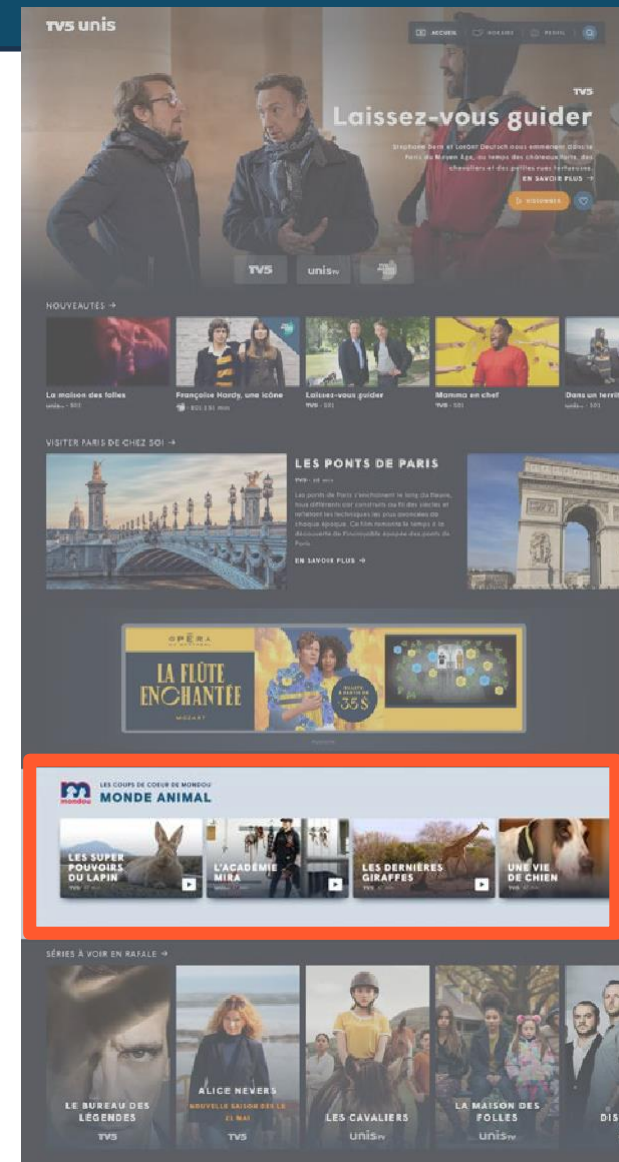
TV5 unis

ACCUEIL HORAIRE RÉVEIL

TV5

Laissez-vous guider

Stéphane Bern et Lorànt Deutsch nous emmènent dans le Paris du Moyen Âge, au temps des châteaux forts, des chevaliers et des petites rues tortueuses.

EN SAVOIR PLUS →

REGARDER

TV5 unis

NOUVEAUTÉS →

La maison des folles

Françoise Hardy, une icône

Laissez-vous guider

Momma en chef

Dans un territ

VISITER PARIS DE CHEZ SOI →

LES PONTS DE PARIS

Les ponts de Paris s'enchaînent le long du fleuve, tous différents car construits au fil des siècles et reflétant les techniques les plus avancées de chaque époque. Ce film remonte le temps à la découverte de l'incroyable épopée des ponts de Paris.

EN SAVOIR PLUS →

OPÉRA DE MONTRÉAL

LA FLÛTE ENCHANTÉE

MOZART

35 $

mondou

LES COUPS DE COEUR DE MONDOU

MONDE ANIMAL

LES SUPER POUVOIRS DU LAPIN

L'ACADÉMIE MIRA

LES DERNIÈRES GIRAFFES

UNE VIE DE CHIEN

SÉRIES À VOIR EN RAFALE →

LE BUREAU DES LÉGENDES

TV5

ALICE NEVERS

NOUVELLE SAISON DÈS LE 21 MAI

TV5

LES CAVALIERS

unis TV

LA MAISON DES FOLLES

unis TV

DIS